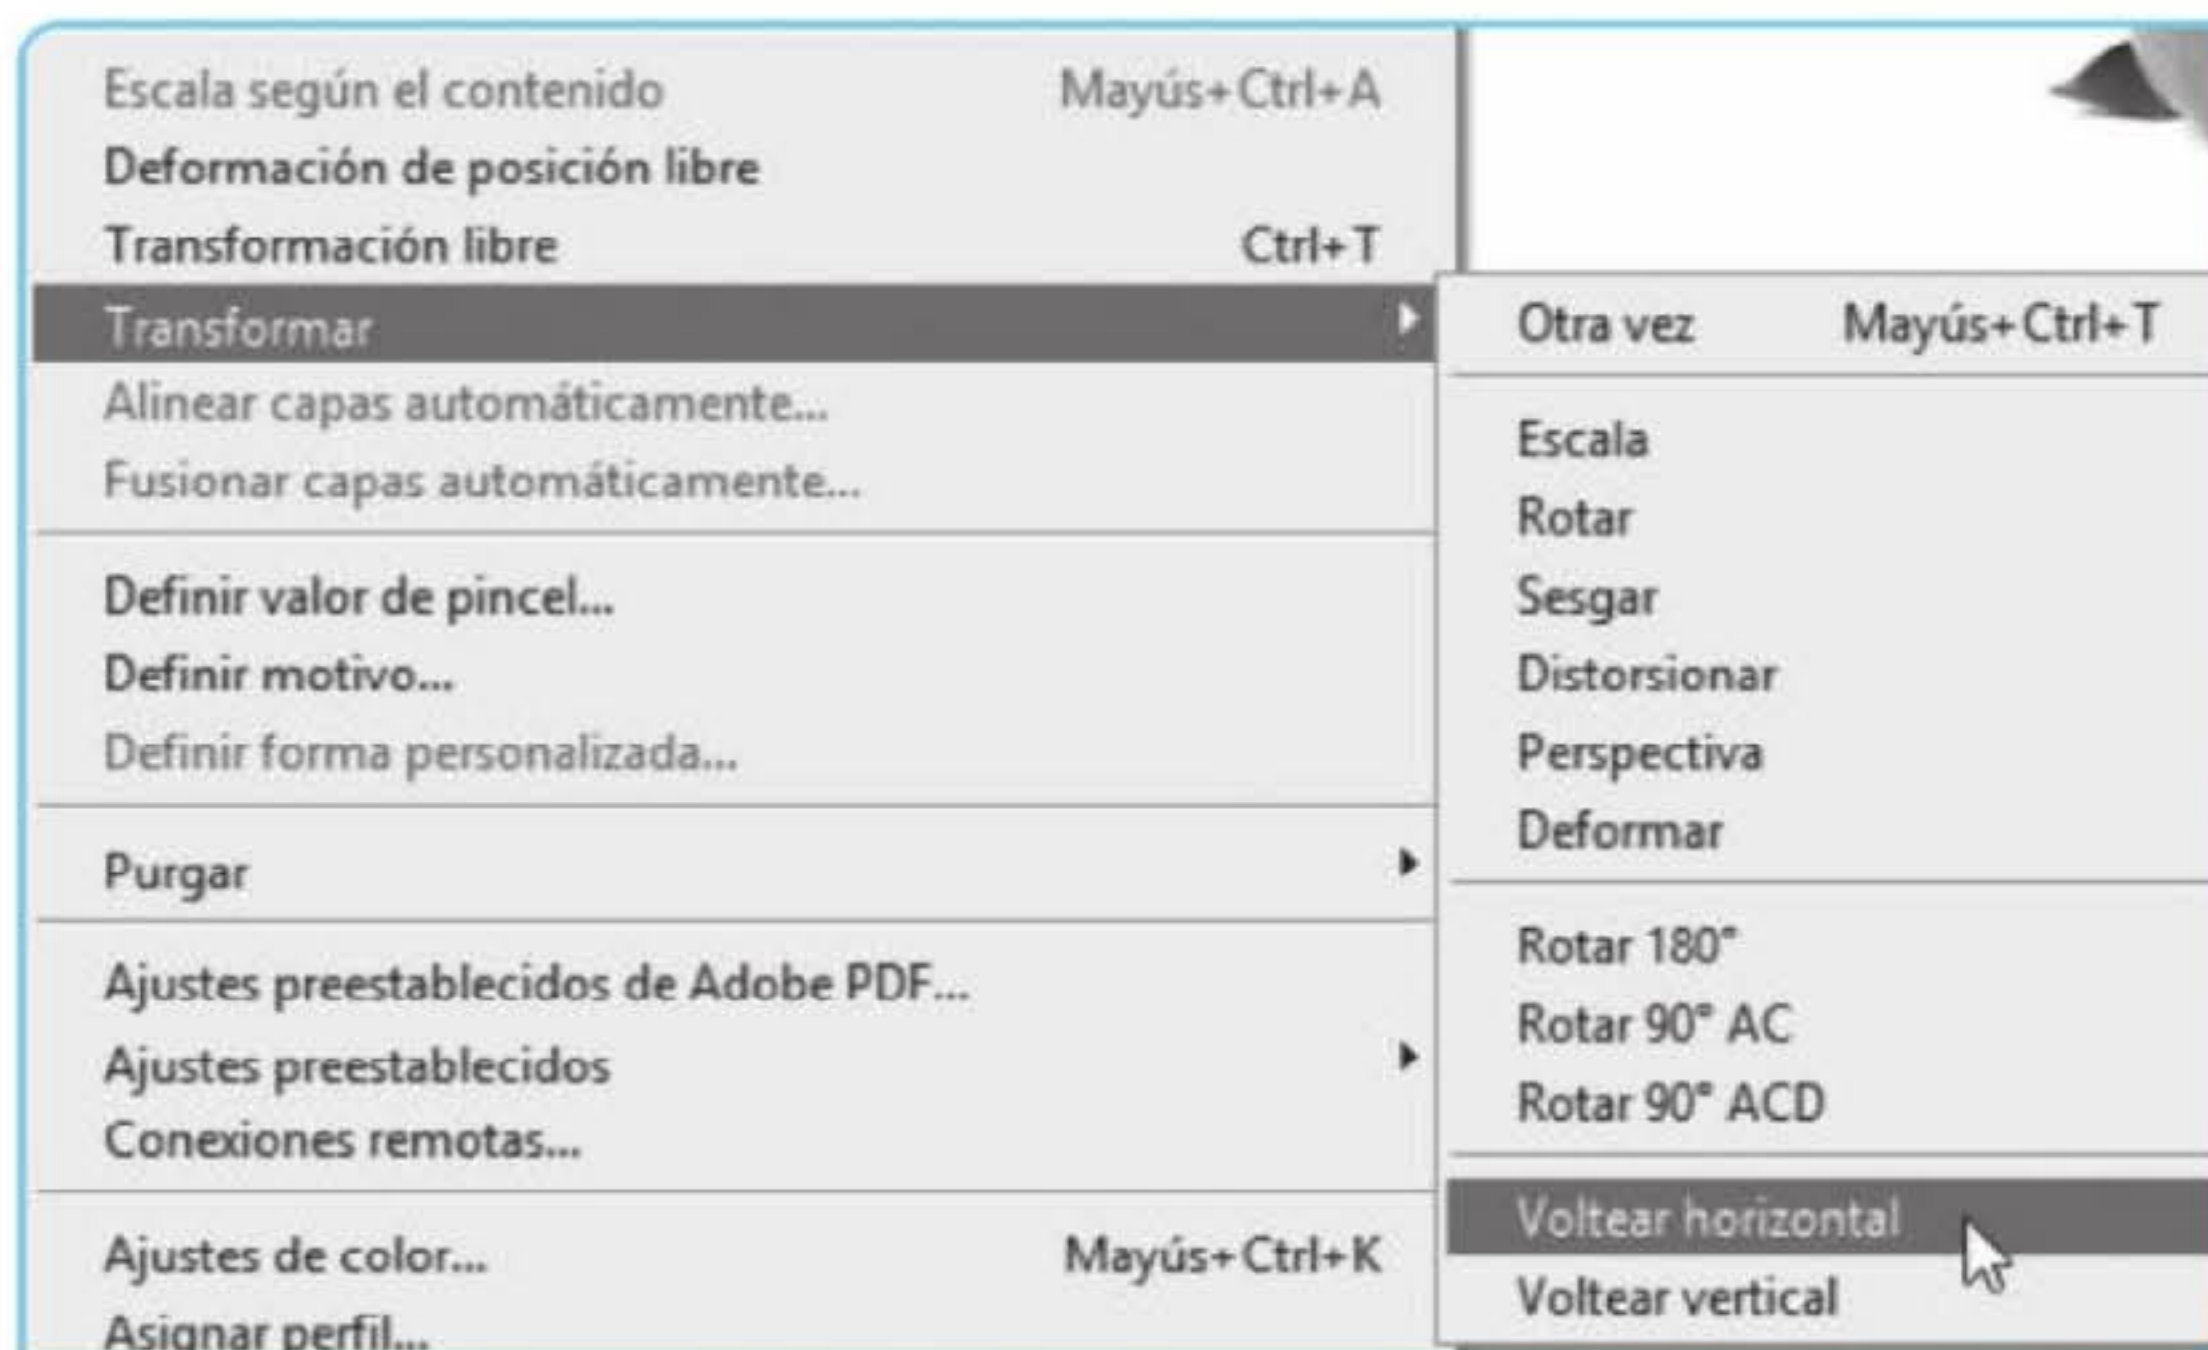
Escala según el contenido Mayús+Ctrl+A
Deformación de posición libre
Transformación libre Ctrl+T
Transformar
Alinear capas automáticamente...
Fusionar capas automáticamente...

Definir valor de pincel...
Definir motivo...
Definir forma personalizada...

Purgar

Ajustes preestablecidos de Adobe PDF...
Ajustes preestablecidos
Conexiones remotas...

Ajustes de color... Mayús+Ctrl+K
Asignar perfil...

Otra vez Mayús+Ctrl+T

Escala
Rotar
Sesgar
Distorsionar
Perspectiva
Deformar

Rotar 180°
Rotar 90° AC
Rotar 90° ACD

Voltear horizontal
Voltear vertical